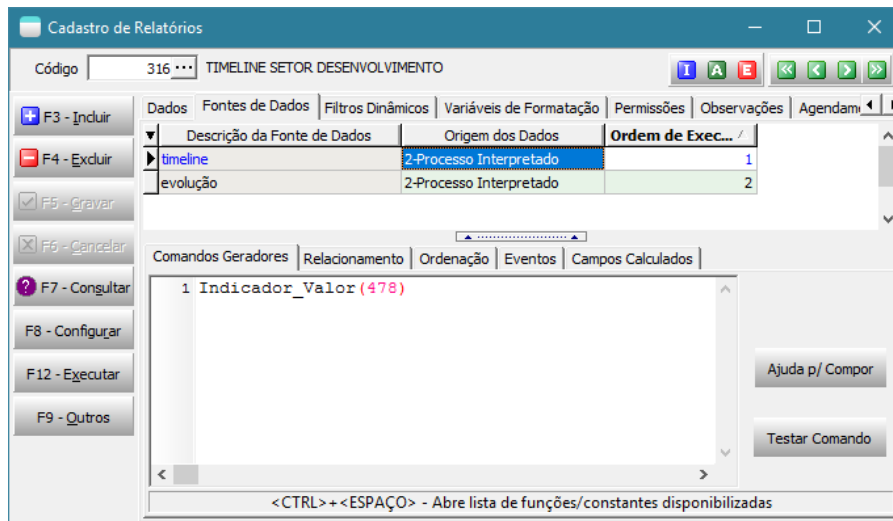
Cadastro de Relatórios

Código 316 ··· TIMELINE SETOR DESENVOLVIMENTO

I A E

F3 - Incluir
F4 - Excluir
F5 - Gravar
F6 - Cancelar
F7 - Consultar
F8 - Configurar
F12 - Executar
F9 - Outros

Dados | Fontes de Dados | Filtros Dinâmicos | Variáveis de Formatação | Permissões | Observações | Agendam

| Descrição da Fonte de Dados | Origem dos Dados | Ordem de Exec... |
|---|---|---|
| timeline | 2-Processo Interpretado | 1 |
| evolução | 2-Processo Interpretado | 2 |

Comandos Geradores | Relacionamento | Ordenação | Eventos | Campos Calculados

1 Indicador_Valor(478)

Ajuda p/ Compor

Testar Comando

<CTRL>+<ESPAÇO> - Abre lista de funções/constantes disponibilizadas